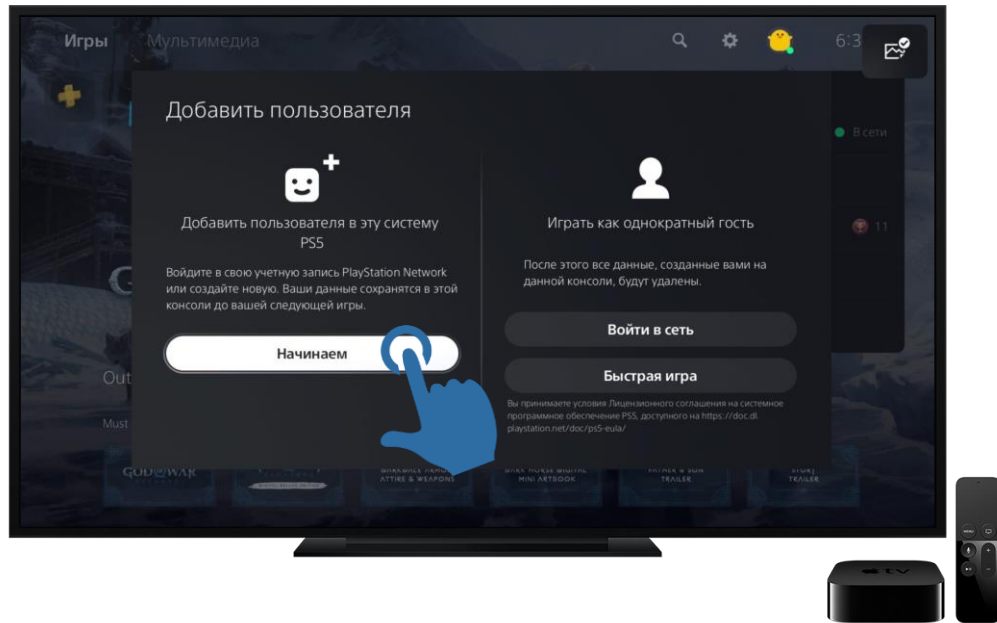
Игры Мультимедиа

6:3

Добавить пользователя

В сети

Добавить пользователя в эту систему PS5

Войдите в свою учетную запись PlayStation Network или создайте новую. Ваши данные сохранятся в этой консоли до вашей следующей игры.

Начинаем

Играть как однократный гость

После этого все данные, созданные вами на данной консоли, будут удалены.

Войти в сеть

Быстрая игра

Вы принимаете условия Лицензионного соглашения на системное программное обеспечение PS5, доступного на https://doc.dl.playstation.net/doc/ps5-eula/

11

Out

Must

GOD OF WAR

ATTIRE & WEAPONS

MINI ARTBOOK

TRAILER

TRAILER

tv